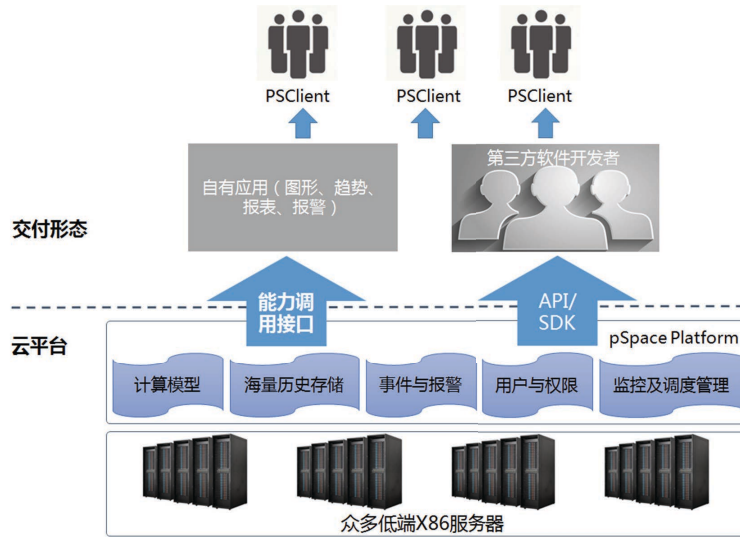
PSClient PSClient PSClient

自有应用（图形、趋势、报表、报警）

第三方软件开发者

交付形态

能力调用接口

API/SDK

云平台

pSpace Platform

计算模型 海量历史存储 事件与报警 用户与权限 监控及调度管理

众多低端X86服务器